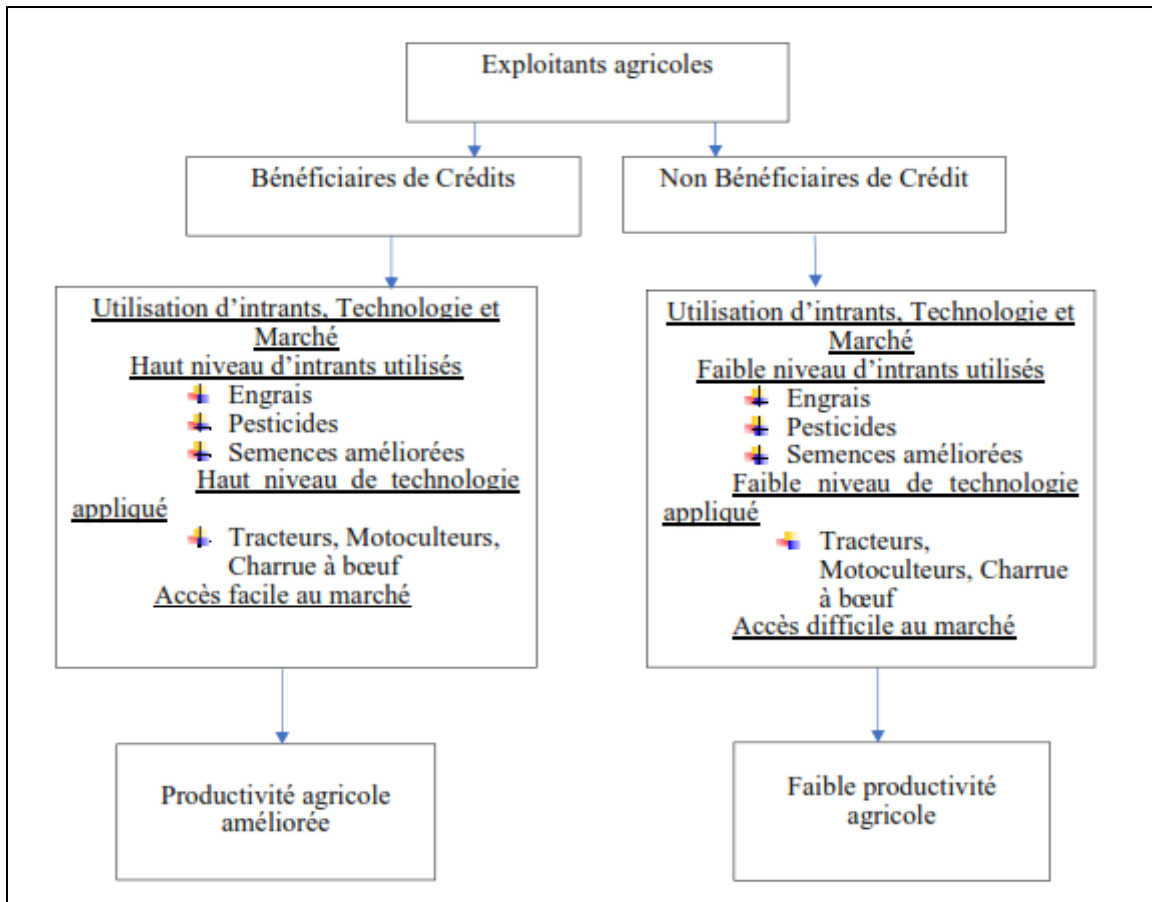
Exploitants agricoles

Bénéficiaires de Crédits

Non Bénéficiaires de Crédit

Utilisation d'intrants, Technologie et Marché
Haut niveau d'intrants utilisés
- Engrais
- Pesticides
- Semences améliorées
Haut niveau de technologie appliqué
- Tracteurs, Motoculteurs, Charrue à bœuf
Accès facile au marché

Utilisation d'intrants, Technologie et Marché
Faible niveau d'intrants utilisés
- Engrais
- Pesticides
- Semences améliorées
Faible niveau de technologie appliqué
- Tracteurs, Motoculteurs, Charrue à bœuf
Accès difficile au marché

Productivité agricole améliorée

Faible productivité agricole